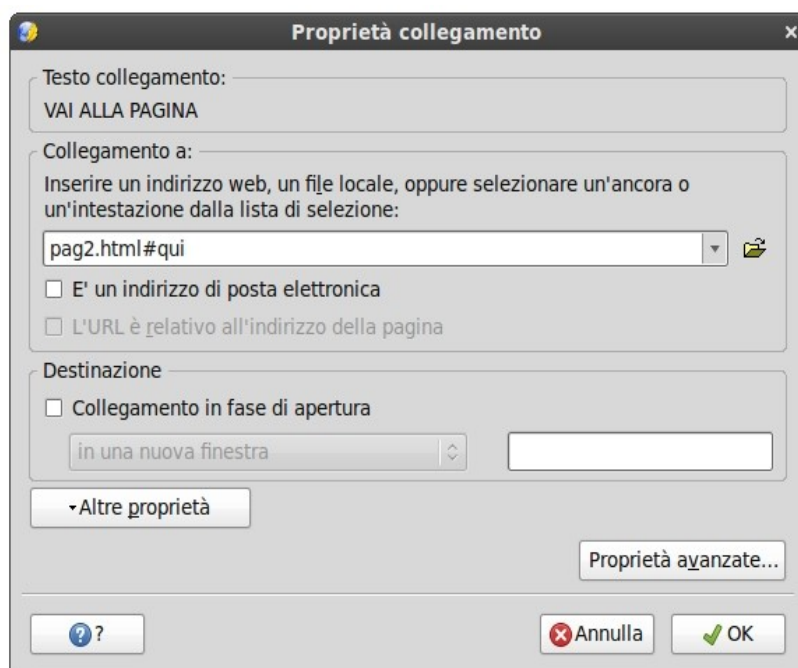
Proprietà collegamento

Testo collegamento:
VAI ALLA PAGINA

Collegamento a:
Inserire un indirizzo web, un file locale, oppure selezionare un'ancora o un'intestazione dalla lista di selezione:
pag2.html#qui
E' un indirizzo di posta elettronica
L'URL è relativo all'indirizzo della pagina

Destinazione
Collegamento in fase di apertura
in una nuova finestra

Altre proprietà

Proprietà avanzate...

?
Annulla
OK